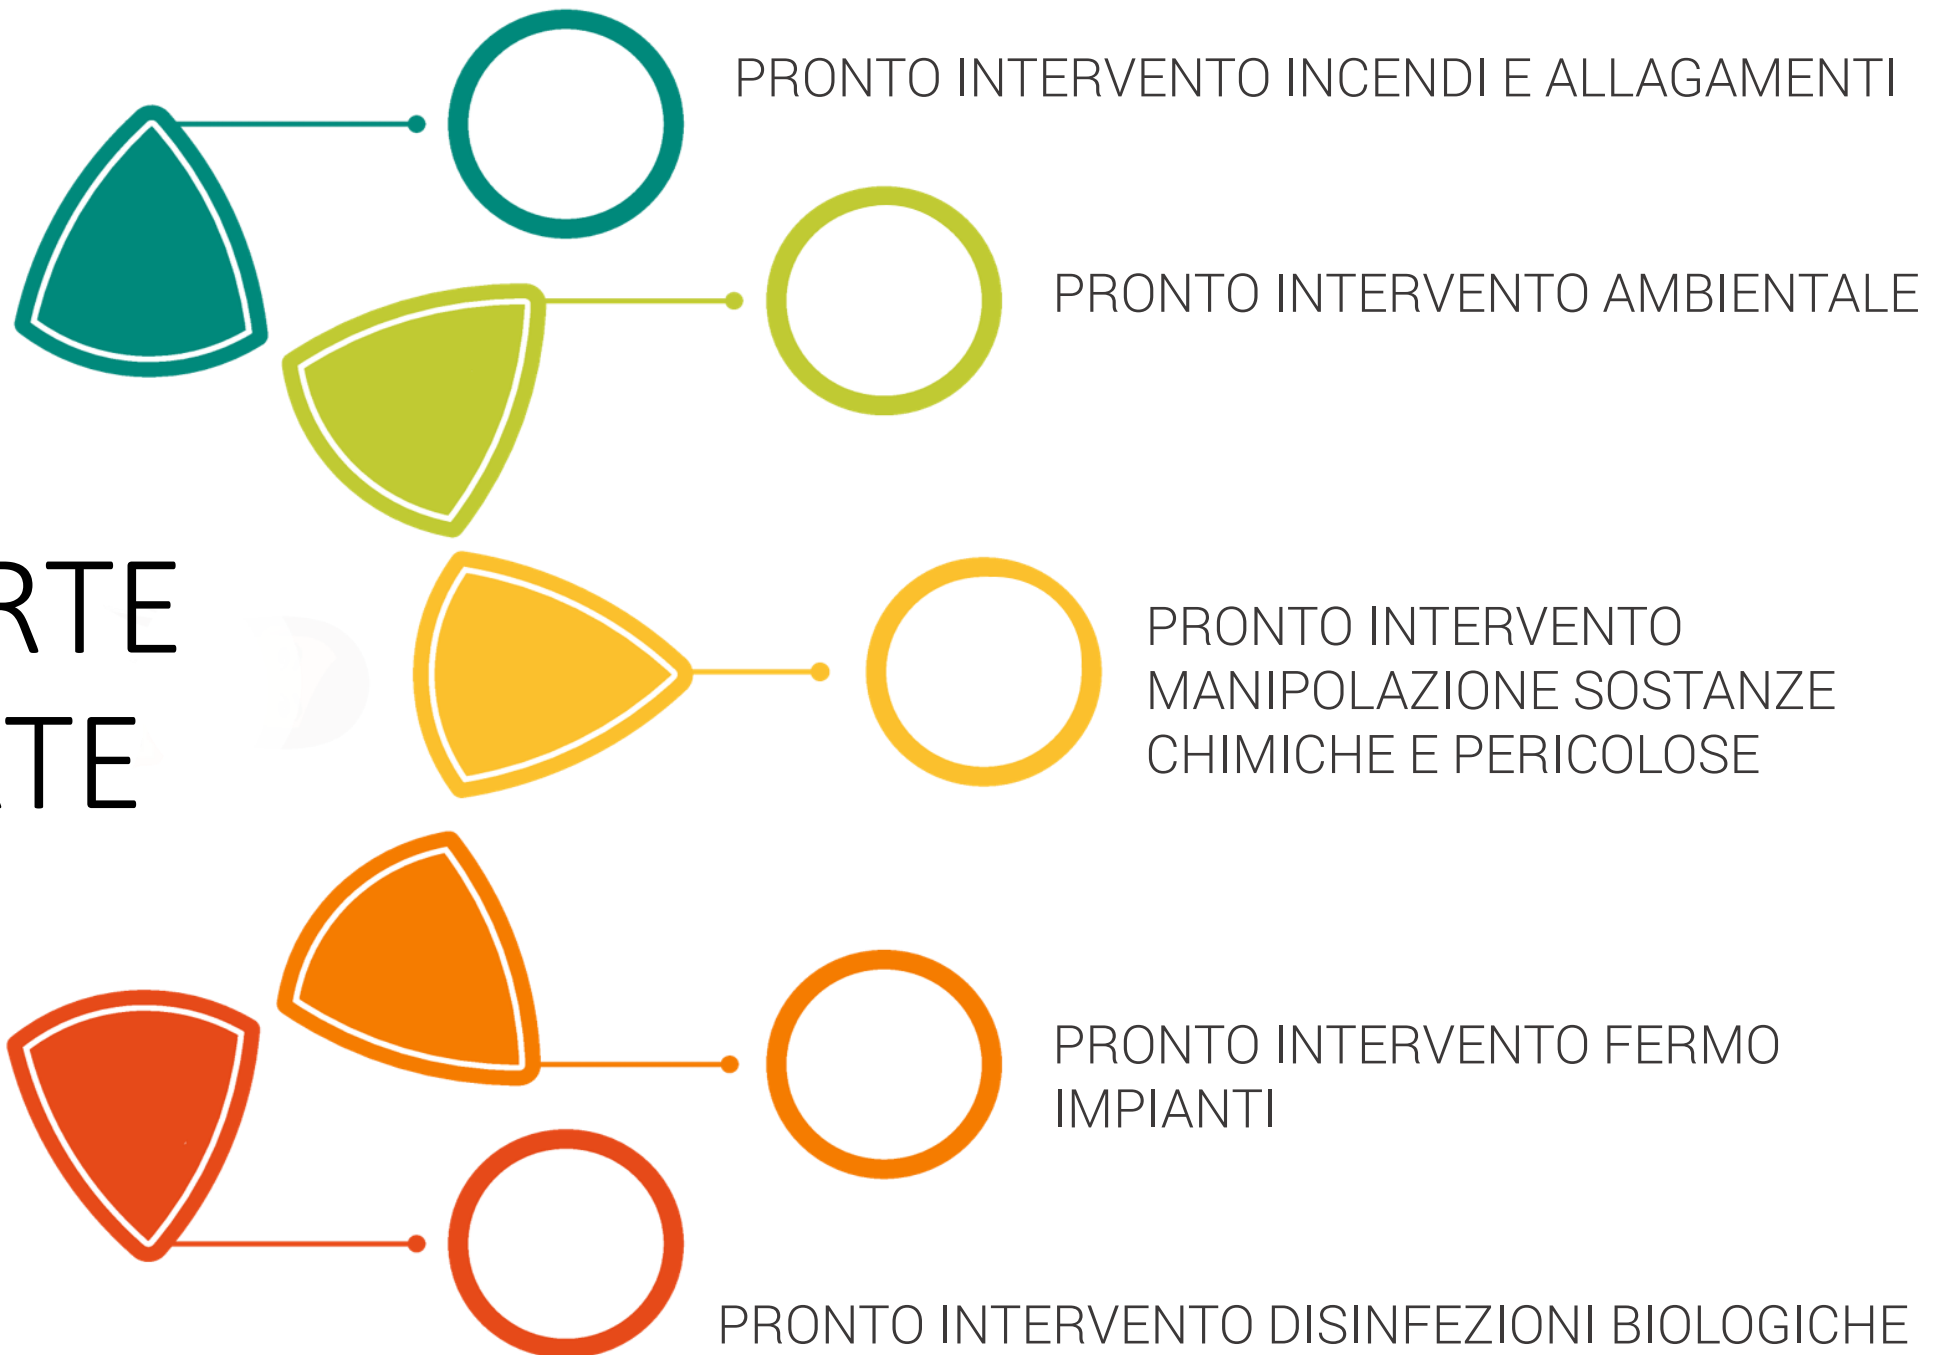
RTE
TE

PRONTO INTERVENTO INCENDI E ALLAGAMENTI

PRONTO INTERVENTO AMBIENTALE

PRONTO INTERVENTO MANIPOLAZIONE SOSTANZE CHIMICHE E PERICOLOSE

PRONTO INTERVENTO FERMO IMPIANTI

PRONTO INTERVENTO DISINFEZIONI BIOLOGICHE